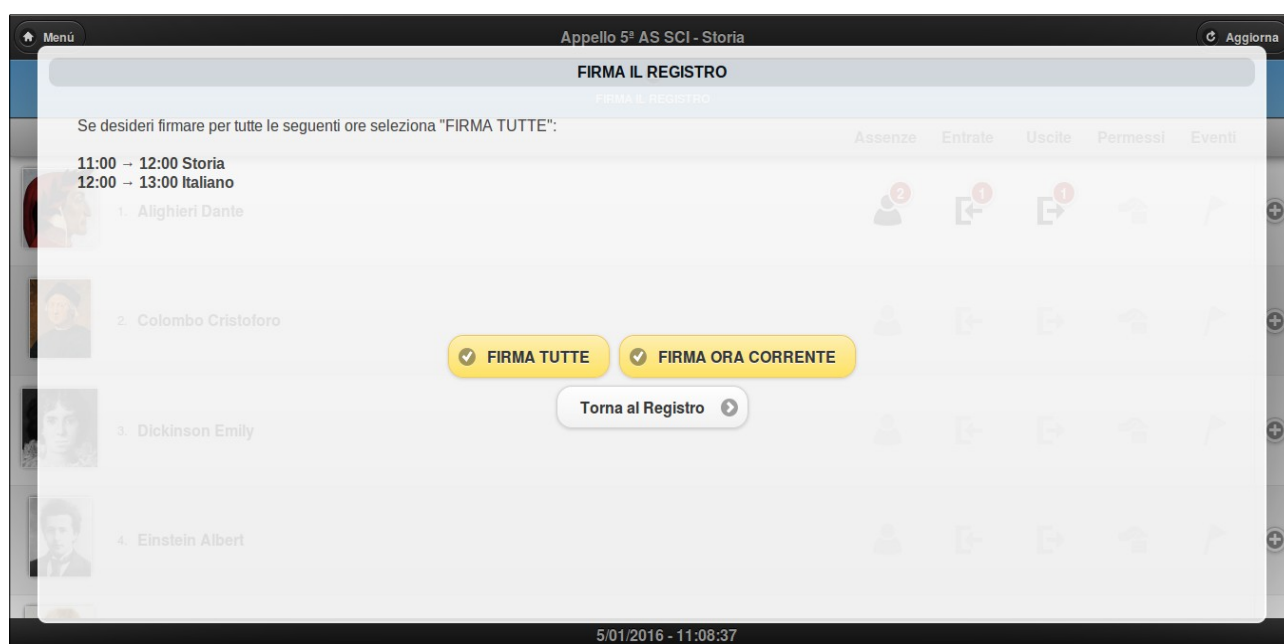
Menú

Appello 5ª AS SCI - Storia

Aggiorna

FIRMA IL REGISTRO

FIRMA IL REGISTRO

Se desideri firmare per tutte le seguenti ore seleziona "FIRMA TUTTE":

Assenze Entrate Uscite Permessi Eventi

11:00 → 12:00 Storia
12:00 → 13:00 Italiano

1. Alighieri Dante

2

1

1

2. Colombo Cristoforo

FIRMA TUTTE

FIRMA ORA CORRENTE

Torna al Registro

3. Dickinson Emily

4. Einstein Albert

5/01/2016 - 11:08:37